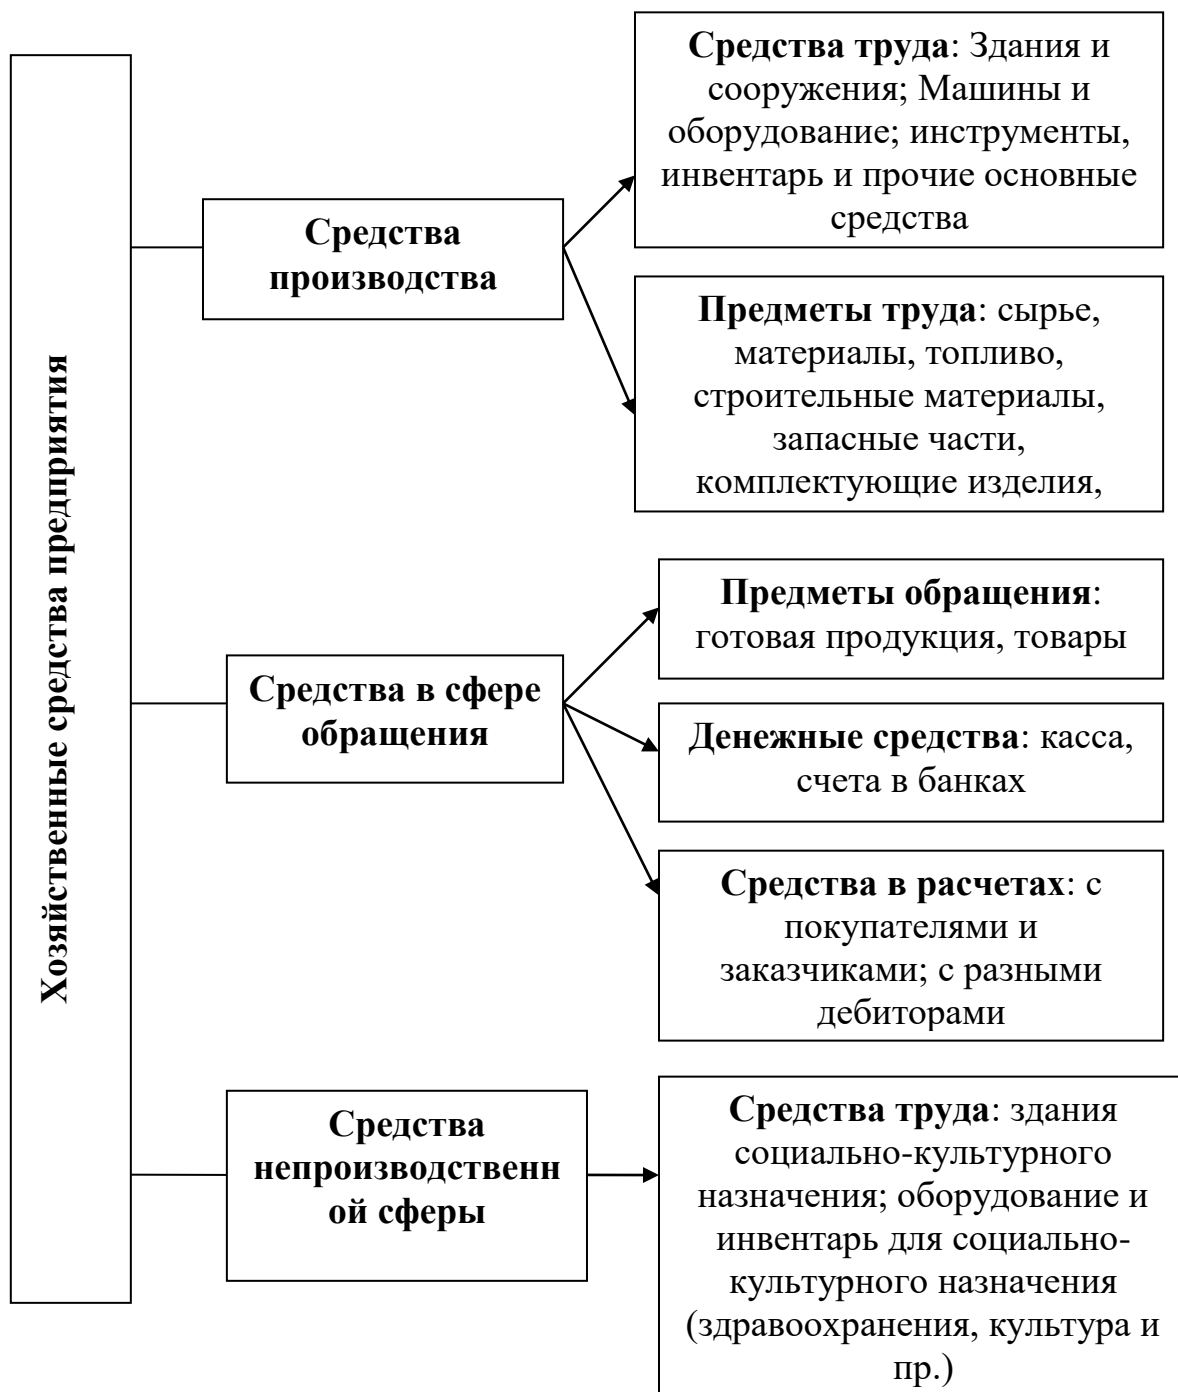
Хозяйственные средства предприятия

Средства производства

Средства труда: Здания и сооружения; Машины и оборудование; инструменты, инвентарь и прочие основные средства

Предметы труда: сырье, материалы, топливо, строительные материалы, запасные части, комплектующие изделия,

Средства в сфере обращения

Предметы обращения: готовая продукция, товары

Денежные средства: касса, счета в банках

Средства в расчетах: с покупателями и заказчиками; с разными дебиторами

Средства непроизводственн ой сферы

Средства труда: здания социально-культурного назначения; оборудование и инвентарь для социально-культурного назначения (здравоохранения, культура и пр.)